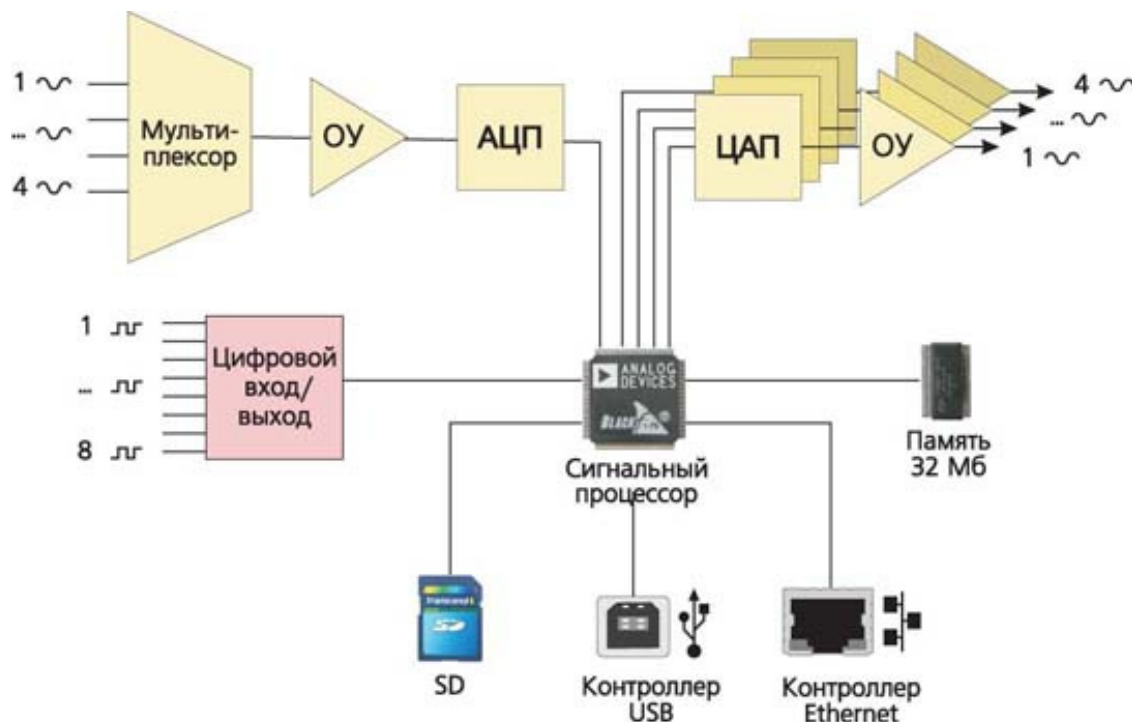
1 ∿
... ∿
4 ∿

Мультиплексор

ОУ

АЦП

ЦАП

ОУ

4 ∿
... ∿
1 ∿

1 ⎍
... ⎍
8 ⎍

Цифровой вход/ выход

ANALOG DEVICES
BLACKFIN

Сигнальный процессор

Память 32 Мб

Transcend
SD

SD

Контроллер USB

Контроллер Ethernet